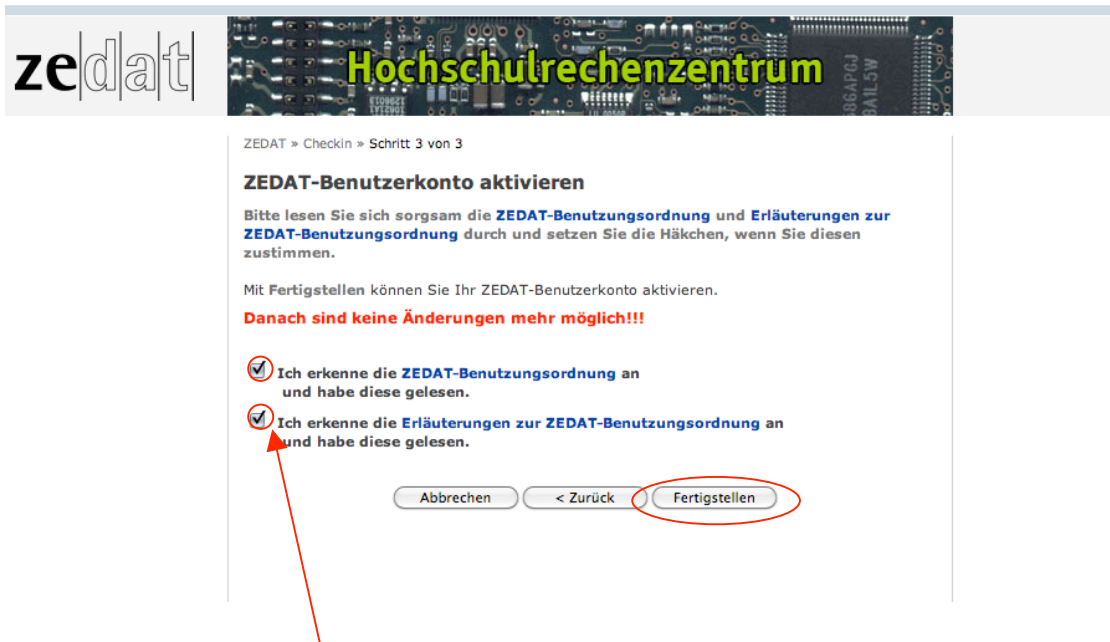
zedat

Hochschulrechenzentrum

ZEDAT » Checkin » Schritt 3 von 3

ZEDAT-Benutzerkonto aktivieren

Bitte lesen Sie sich sorgsam die ZEDAT-Benutzungsordnung und Erläuterungen zur ZEDAT-Benutzungsordnung durch und setzen Sie die Häkchen, wenn Sie diesen zustimmen.

Mit Fertigstellen können Sie Ihr ZEDAT-Benutzerkonto aktivieren.

Danach sind keine Änderungen mehr möglich!!!

Ich erkenne die ZEDAT-Benutzungsordnung an und habe diese gelesen.

Ich erkenne die Erläuterungen zur ZEDAT-Benutzungsordnung an und habe diese gelesen.

Abbrechen | < Zurück | Fertigstellen